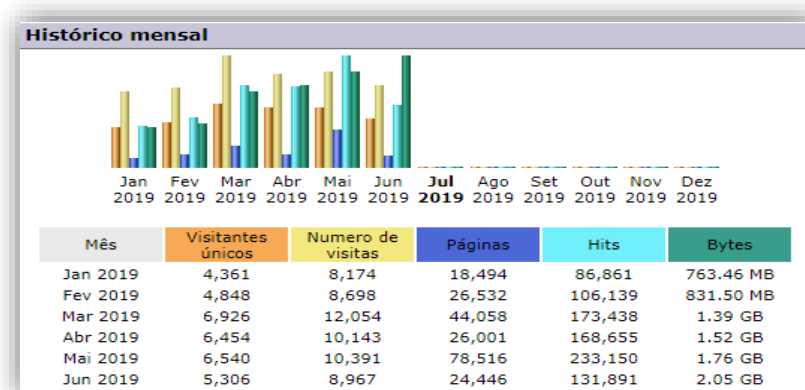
Histórico mensal

Jan 2019 Fev 2019 Mar 2019 Abr 2019 Mai 2019 Jun 2019 Jul 2019 Ago 2019 Set 2019 Out 2019 Nov 2019 Dez 2019

| Mês | Visitantes únicos | Numero de visitas | Páginas | Hits | Bytes |
|---|---|---|---|---|---|
| Jan 2019 | 4,361 | 8,174 | 18,494 | 86,861 | 763.46 MB |
| Fev 2019 | 4,848 | 8,698 | 26,532 | 106,139 | 831.50 MB |
| Mar 2019 | 6,926 | 12,054 | 44,058 | 173,438 | 1.39 GB |
| Abr 2019 | 6,454 | 10,143 | 26,001 | 168,655 | 1.52 GB |
| Mai 2019 | 6,540 | 10,391 | 78,516 | 233,150 | 1.76 GB |
| Jun 2019 | 5,306 | 8,967 | 24,446 | 131,891 | 2.05 GB |